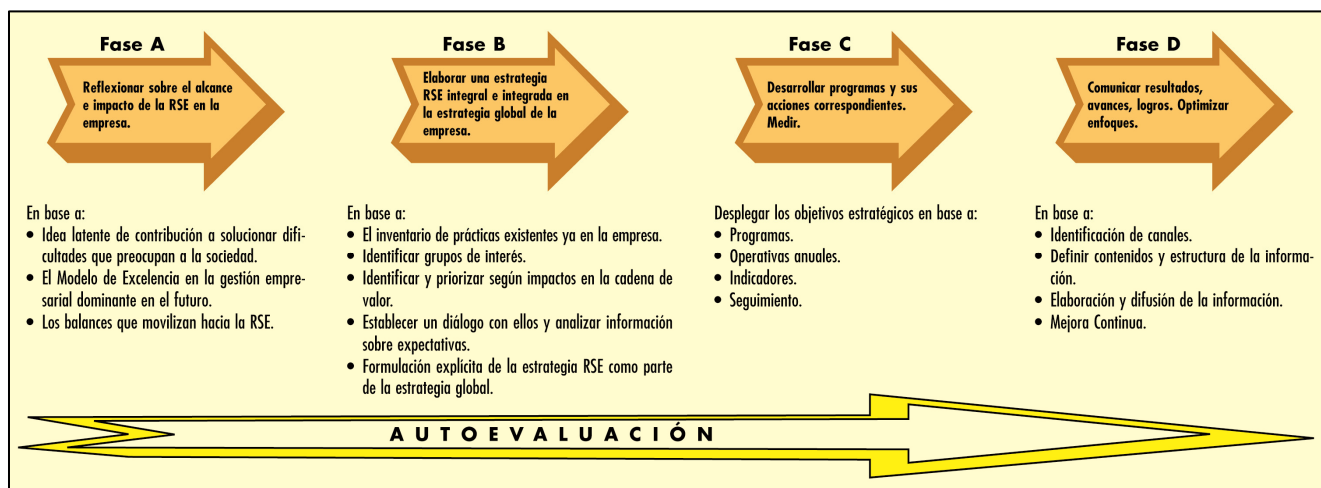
Fase A

Reflexionar sobre el alcance e impacto de la RSE en la empresa.

En base a:
• Idea latente de contribución a solucionar dificultades que preocupan a la sociedad.
• El Modelo de Excelencia en la gestión empresarial dominante en el futuro.
• Los balances que movilizan hacia la RSE.

Fase B

Elaborar una estrategia RSE integral e integrada en la estrategia global de la empresa.

En base a:
• El inventario de prácticas existentes ya en la empresa.
• Identificar grupos de interés.
• Identificar y priorizar según impactos en la cadena de valor.
• Establecer un diálogo con ellos y analizar información sobre expectativas.
• Formulación explícita de la estrategia RSE como parte de la estrategia global.

Fase C

Desarrollar programas y sus acciones correspondientes. Medir.

Desplegar los objetivos estratégicos en base a:
• Programas.
• Operativas anuales.
• Indicadores.
• Seguimiento.

Fase D

Comunicar resultados, avances, logros. Optimizar enfoques.

En base a:
• Identificación de canales.
• Definir contenidos y estructura de la información.
• Elaboración y difusión de la información.
• Mejora Continua.

AUTOEVALUACIÓN